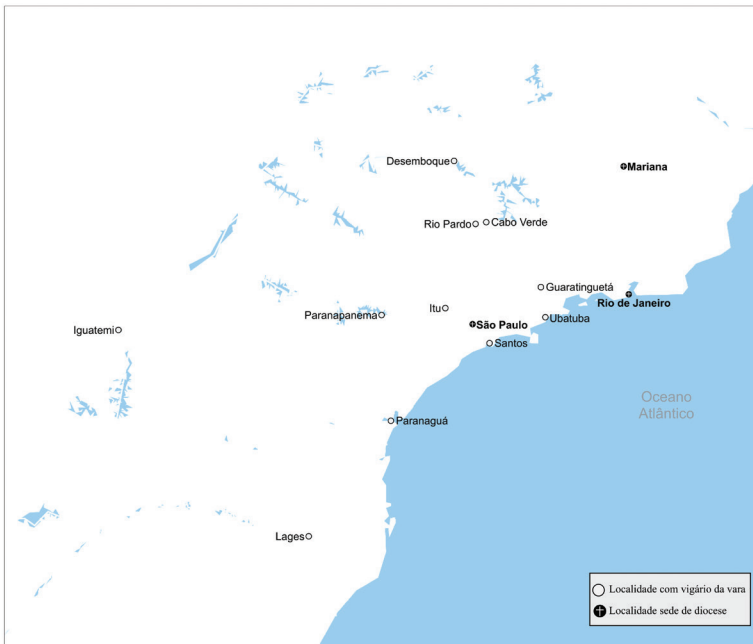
Desemboque
Mariana
Rio Pardo
Cabo Verde
Guaratinguetá
Rio de Janeiro
Itu
Paranapanema
Iguatemi
São Paulo
Ubatuba
Santos
Oceano Atlântico
Paranaguá
Lages

Localidade com vigário da vara
Localidade sede de diocese